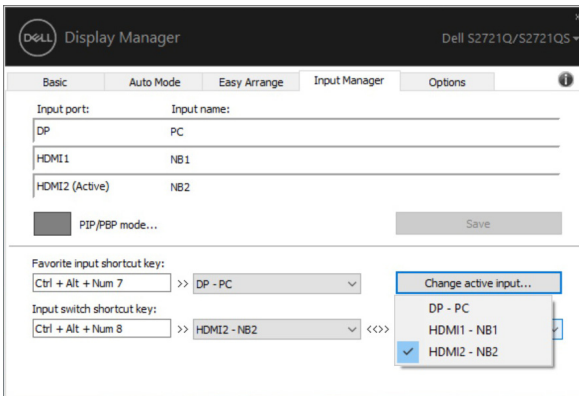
DELL Display Manager

Dell S2721Q/S2721QS

Basic | Auto Mode | Easy Arrange | Input Manager | Options

Input port: Input name:

DP PC

HDMI1 NB1

HDMI2 (Active) NB2

PIP/PBP mode...

Save

Favorite input shortcut key:

Ctrl + Alt + Num 7 >> DP - PC

Change active input...

Input switch shortcut key:

Ctrl + Alt + Num 8 >> HDMI2 - NB2 <<>>

DP - PC

HDMI1 - NB1

✓ HDMI2 - NB2